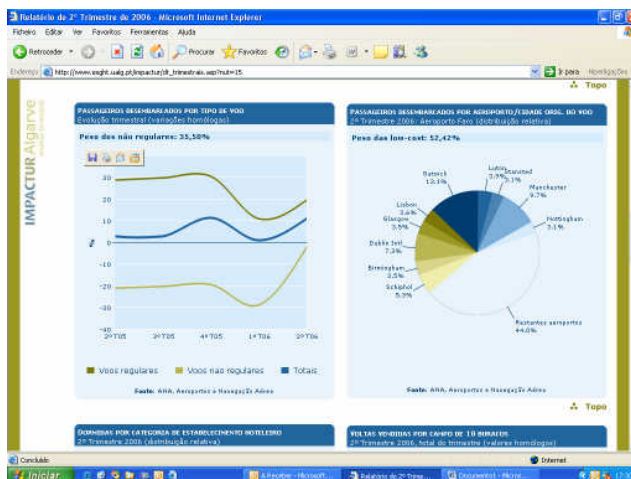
Relatório do 2º Trimestre de 2006 - Microsoft Internet Explorer

Ficheiro Editar Ver Favoritos Ferramentas Ajuda

Retroceder Procurar Favoritos

Endereço http://www.esght.ualg.pt/impactur/dr_trimestrais.asp?mit=15

Ir para Hiperligações

Topo

IMPACTUR Algarve

PASSAGEIROS DESEMBARCADOS POR TIPO DE VOO
Evolução trimestral (variações homólogas)

Peso dos não regulares: 35,58%

30
20
10
0
-10
-20
-30
-40

%

2ºT05 3ºT05 4ºT05 1ºT06 2ºT06

Voos regulares Voos não regulares Totais

Fonte: ANA, Aeroportos e Navegação Aérea

PASSAGEIROS DESEMBARCADOS POR AEROPORTO/CIDADE (ORIG. DO VOO)
2º Trimestre 2006: Aeroporto Faro (distribuição relativa)

Peso das low-cost: 52,42%

Gatwick 13.1%
Luton 3.9%
Stansted 5.1%
Manchester 9.7%
Nottingham 3.1%
Lisbon 3.6%
Glasgow 3.5%
Dublin Intl 7.3%
Birmingham 3.5%
Schiphol 5.3%
Restantes aeroportos 44.0%

Fonte: ANA, Aeroportos e Navegação Aérea

Topo

DORMIDAS POR CATEGORIA DE ESTABELECIMENTO HOTELEIRO
2º Trimestre 2006 (distribuição relativa)

VOLTAS VENDIDAS POR CAMPO DE 18 BURACOS
2º Trimestre 2006, total do trimestre (valores homólogos)

Concluído

Internet

Iniciar

A Receber - Microsoft...

Relatório do 2º Trime...

Documento1 - Micro...

17:36